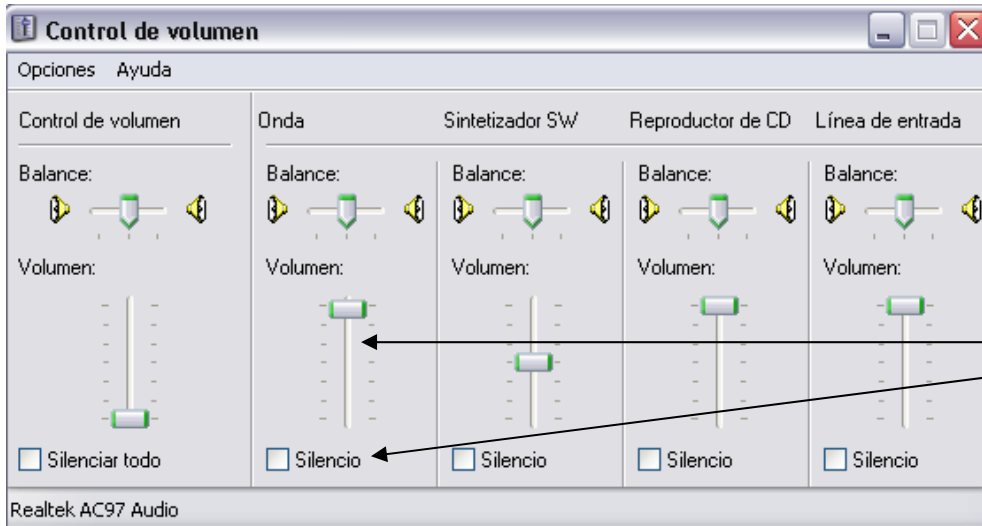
Control de volumen

Opciones Ayuda

Control de volumen
Balance:
Volumen:
Silenciar todo

Onda
Balance:
Volumen:
Silencio

Sintetizador SW
Balance:
Volumen:
Silencio

Reproductor de CD
Balance:
Volumen:
Silencio

Línea de entrada
Balance:
Volumen:
Silencio

Realtek AC97 Audio